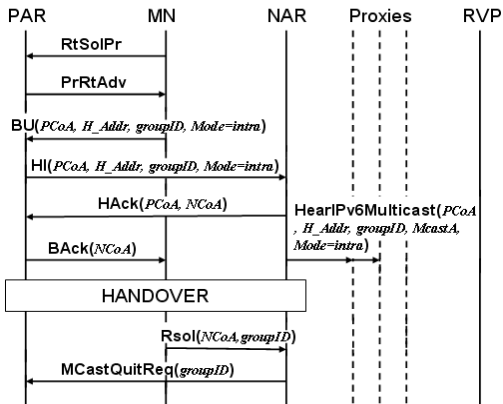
PAR MN NAR Proxies RVP

RtSolPr

PrRtAdv

BU(PCoA, H_Addr, groupID, Mode=intra)

HI(PCoA, H_Addr, groupID, Mode=intra)

HAck(PCoA, NCoA)

HearIPv6Multicast(PCoA, H_Addr, groupID, McastA, Mode=intra)

BAck(NCoA)

HANDOVER

Rsol(NCoA, groupID)

MCastQuitReq(groupID)